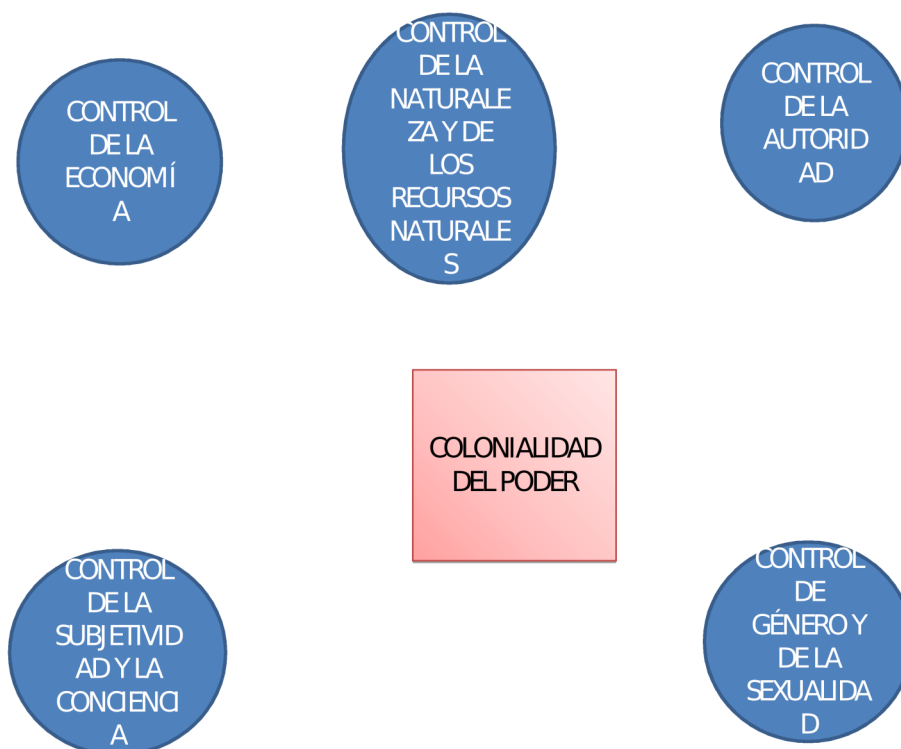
CONTROL DE LA ECONOMÍA

CONTROL DE LA NATURALEZA Y DE LOS RECURSOS NATURALES

CONTROL DE LA AUTORIDAD

COLONIALIDAD DEL PODER

CONTROL DE LA SUBJETIVIDAD Y LA CONCIENCIA

CONTROL DE GÉNERO Y DE LA SEXUALIDAD